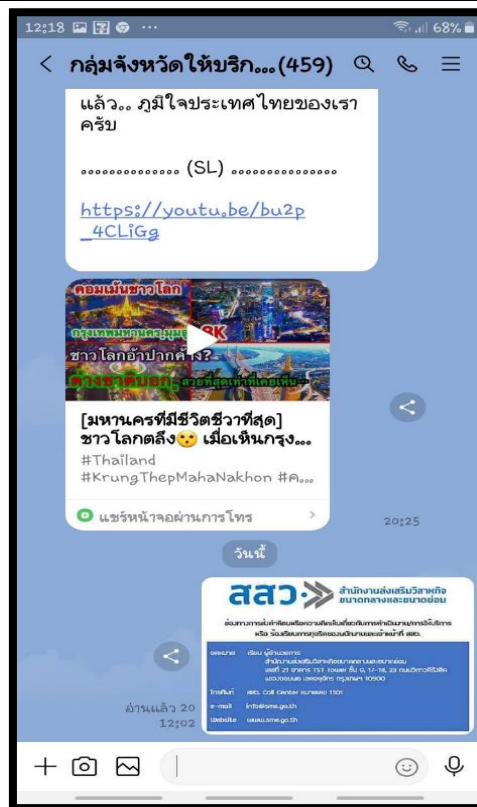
12:18 ··· 68%

< กลุ่มจังหวัดให้บริก...(459)

แล้ว.. ภูมิใจประเทศไทยของเราครับ

.............. (SL) ..............

https://youtu.be/bu2p_4CLiGg

คอมเม้นชาวโลก

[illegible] 8K

ชาวโลกอ้าปากค้าง?

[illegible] สวยที่สุดเท่าที่เคยเห็น

[มหานครที่มีชีวิตชีวาที่สุด] ชาวโลกตลึง😯 เมื่อเห็นกรุง...

#Thailand #KrungThepMahaNakhon #A...

แชร์หน้าจอผ่านการโทร

20:25

วันนี้

สสว.

สำนักงานส่งเสริมวิสาหกิจขนาดกลางและขนาดย่อม

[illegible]

อ่านแล้ว 20
12:02